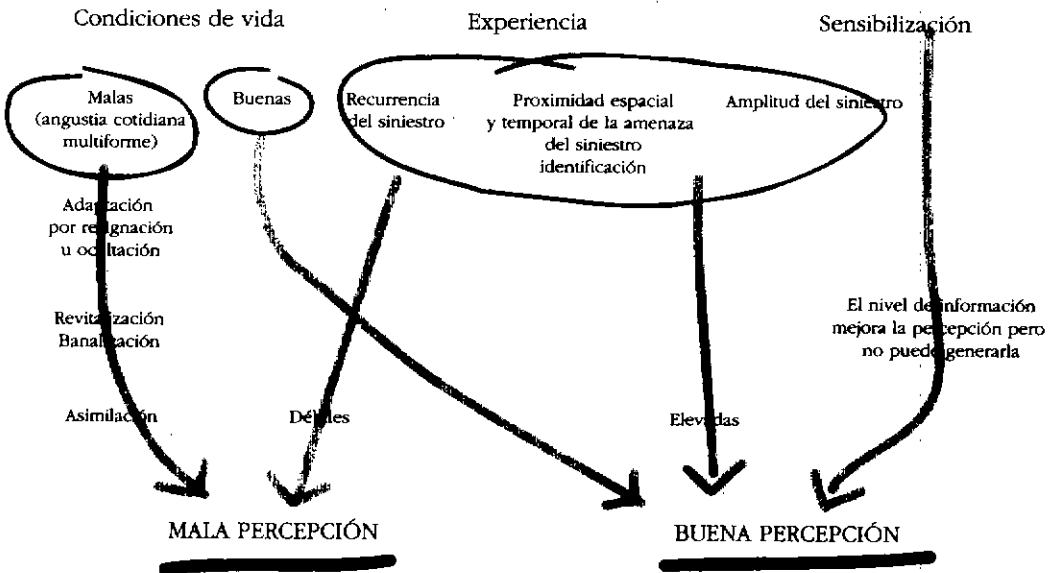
Condiciones de vida

Experiencia

Sensibilización

Malas (angustia cotidiana multiforme)

Buenas

Recurrencia del siniestro

Proximidad espacial y temporal de la amenaza del siniestro identificación

Amplitud del siniestro

Adaptación por resignación u ocultación

Revitalización Banalización

Asimilación

Débiles

Elevadas

El nivel de información mejora la percepción pero no puede generarla

MALA PERCEPCIÓN

BUENA PERCEPCIÓN